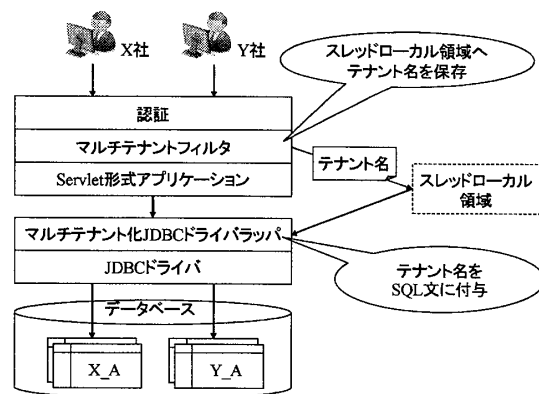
X社

Y社

スレッドローカル領域へ
テナント名を保存

認証

マルチテナントフィルタ

Servlet形式アプリケーション

テナント名

スレッドローカル
領域

マルチテナント化JDBCドライバラッパ

JDBCドライバ

テナント名を
SQL文に付与

データベース

X_A

Y_A